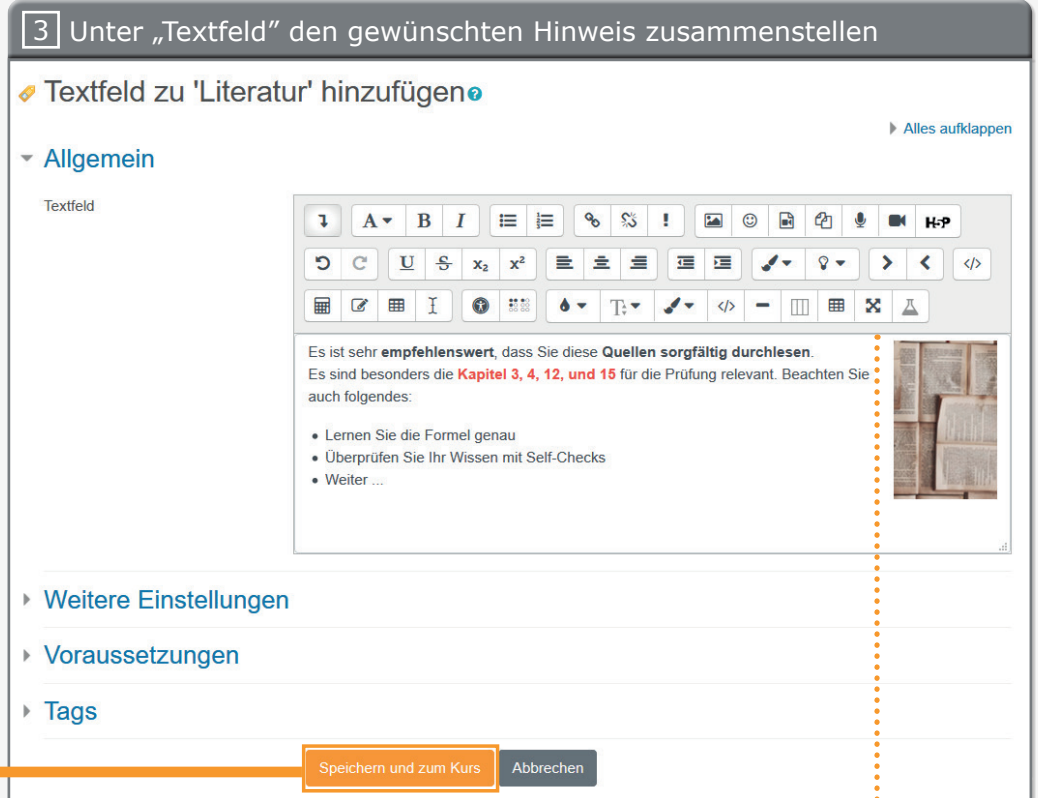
3 Unter „Textfeld" den gewünschten Hinweis zusammenstellen

Textfeld zu 'Literatur' hinzufügen

Alles aufklappen

Allgemein

Textfeld

H-P

Es ist sehr **empfehlenswert**, dass Sie diese **Quellen sorgfältig durchlesen**.
Es sind besonders die **Kapitel 3, 4, 12, und 15** für die Prüfung relevant. Beachten Sie auch folgendes:

- Lernen Sie die Formel genau
- Überprüfen Sie Ihr Wissen mit Self-Checks
- Weiter ...

Weitere Einstellungen

Voraussetzungen

Tags

Speichern und zum Kurs

Abbrechen